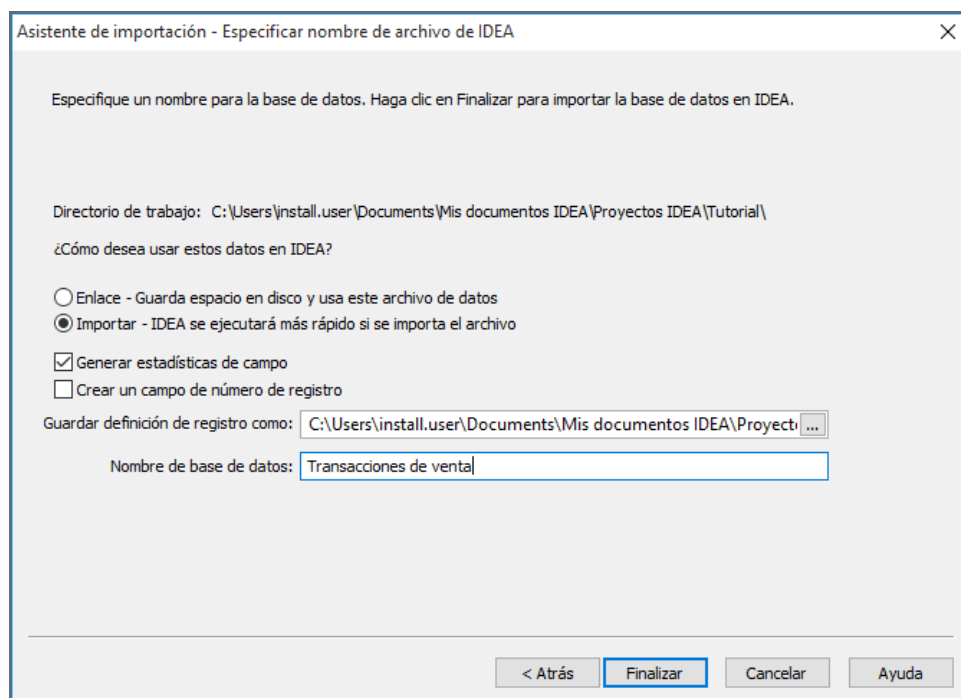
Asistente de importación - Especificar nombre de archivo de IDEA

Especifique un nombre para la base de datos. Haga clic en Finalizar para importar la base de datos en IDEA.

Directorio de trabajo: C:\Users\install.user\Documents\Mis documentos IDEA\Proyectos IDEA\Tutorial\

¿Cómo desea usar estos datos en IDEA?

Enlace - Guarda espacio en disco y usa este archivo de datos
Importar - IDEA se ejecutará más rápido si se importa el archivo

Generar estadísticas de campo
Crear un campo de número de registro

Guardar definición de registro como: C:\Users\install.user\Documents\Mis documentos IDEA\Proyect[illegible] ...

Nombre de base de datos: Transacciones de venta

< Atrás | Finalizar | Cancelar | Ayuda